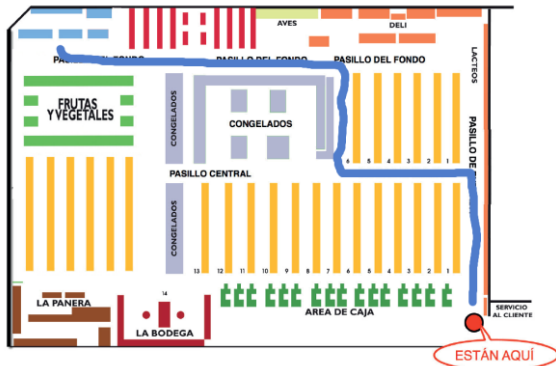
AVES

DELI

PASILLO DEL FONDO

PASILLO DEL FONDO

PASILLO DEL FONDO

LACTEOS

PASILLO DE

FRUTAS Y VEGETALES

CONGELADOS

CONGELADOS

6 5 4 3 2 1

PASILLO CENTRAL

CONGELADOS

13 12 11 10 9 8 7 6 5 4 3 2 1

14

LA PANERA

LA BODEGA

AREA DE CAJA

SERVICIO AL CLIENTE

ESTÁN AQUÍ